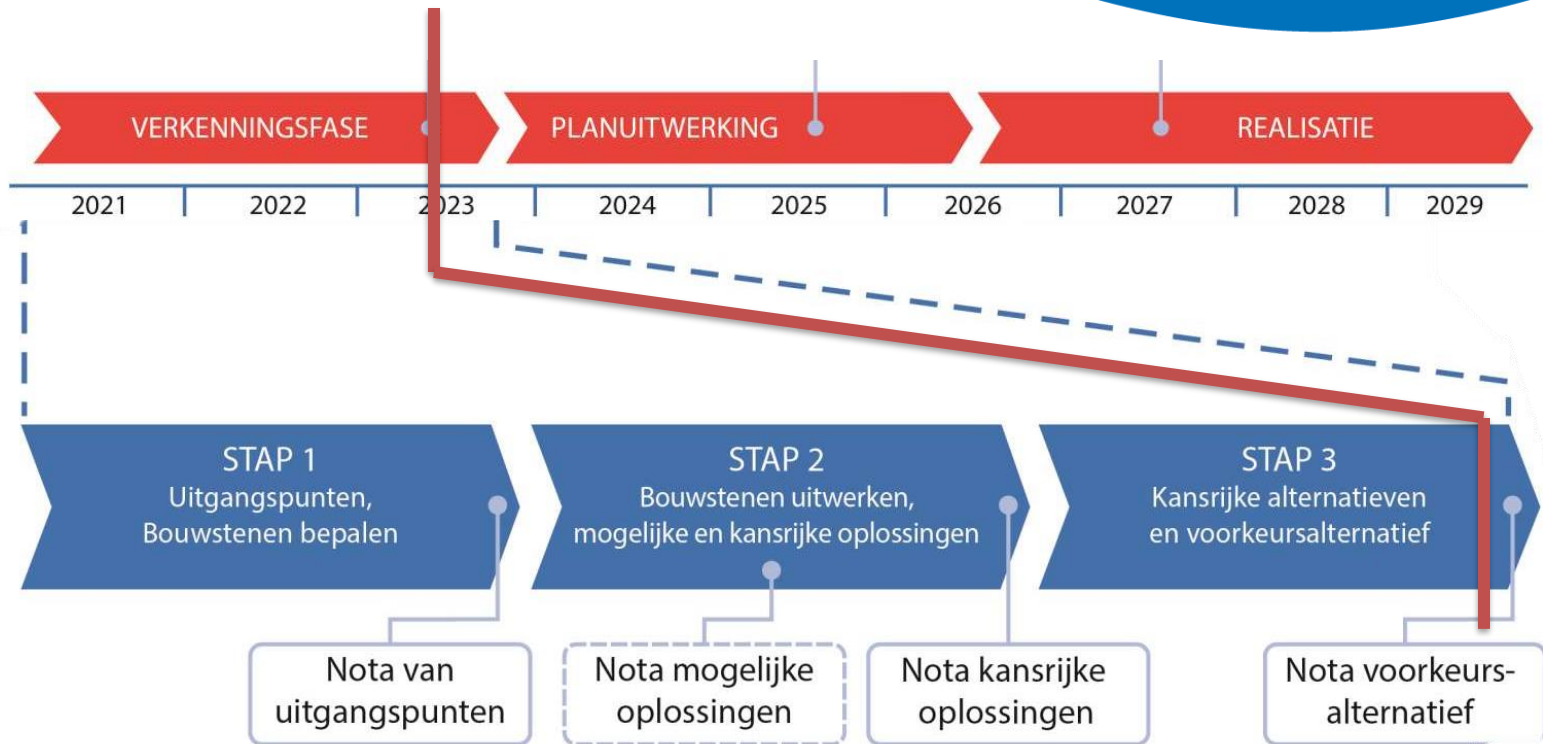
VERKENNINGSFASE

PLANUITWERKING

REALISATIE

2021 2022 2023 2024 2025 2026 2027 2028 2029

STAP 1
Uitgangspunten, Bouwstenen bepalen

STAP 2
Bouwstenen uitwerken, mogelijke en kansrijke oplossingen

STAP 3
Kansrijke alternatieven en voorkeursalternatief

Nota van uitgangspunten

Nota mogelijke oplossingen

Nota kansrijke oplossingen

Nota voorkeursalternatief